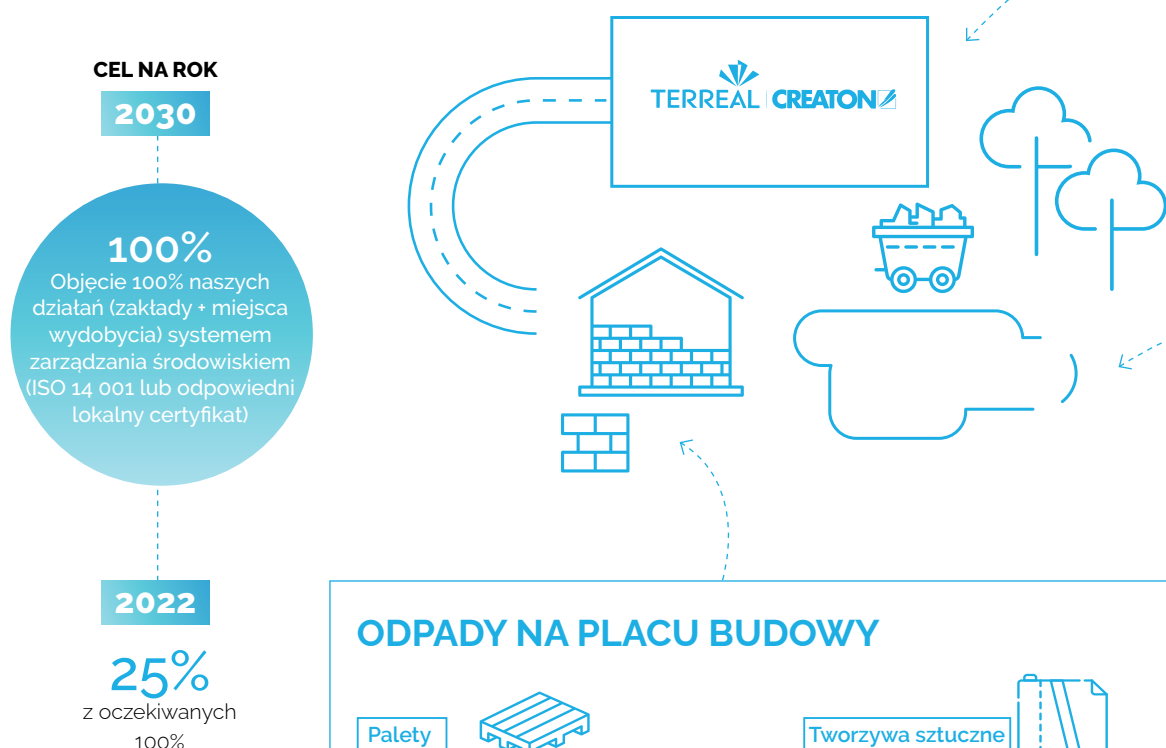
CEL NA ROK

2030

100%
Objęcie 100% naszych działań (zakłady + miejsca wydobycia) systemem zarządzania środowiskiem (ISO 14 001 lub odpowiedni lokalny certyfikat)

2022

25%
z oczekiwanych
100%

TERREAL | CREATON

ODPADY NA PLACU BUDOWY

Palety

Tworzywa sztuczne